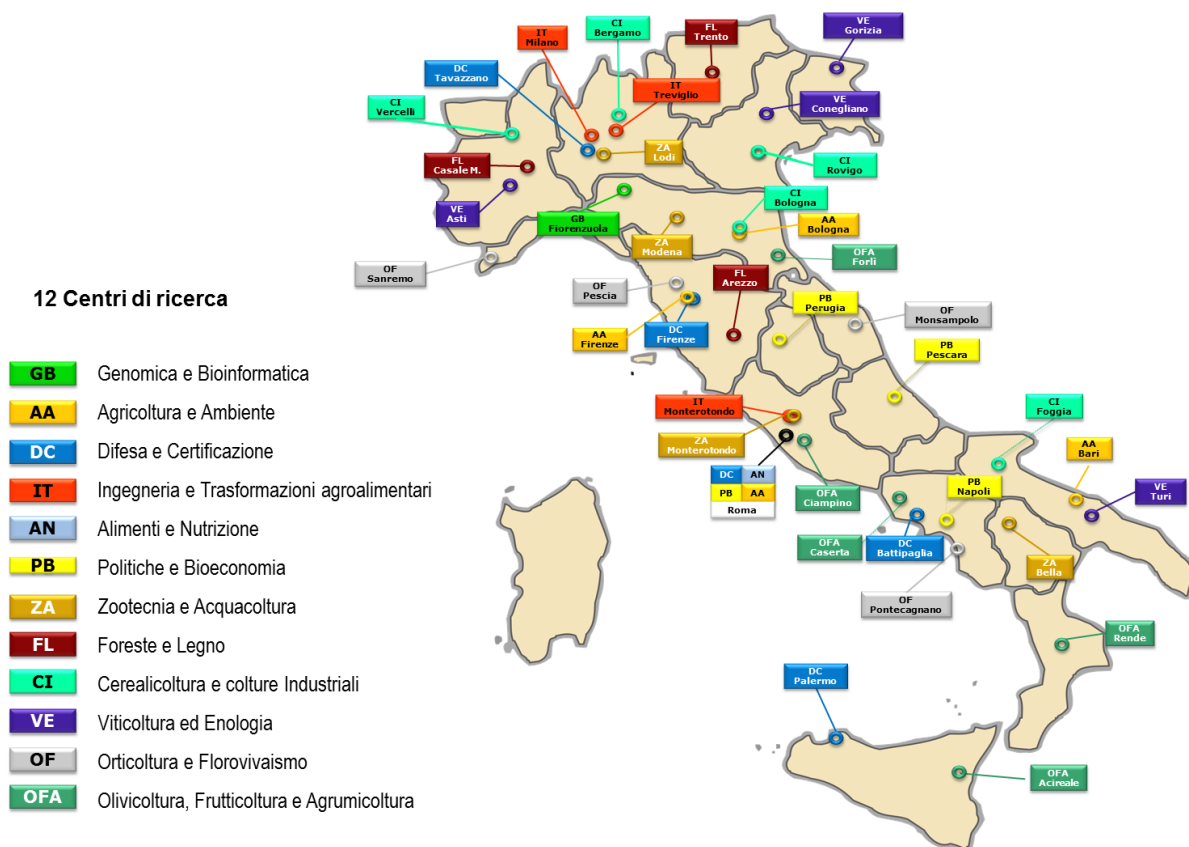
12 Centri di ricerca

GB Genomica e Bioinformatica
AA Agricoltura e Ambiente
DC Difesa e Certificazione
IT Ingegneria e Trasformazioni agroalimentari
AN Alimenti e Nutrizione
PB Politiche e Bioeconomia
ZA Zootecnia e Acquacoltura
FL Foreste e Legno
CI Cerealicoltura e colture Industriali
VE Viticoltura ed Enologia
OF Orticoltura e Florovivaismo
OFA Olivicoltura, Frutticoltura e Agrumicoltura

IT Milano
CI Bergamo
FL Trento
VE Gorizia
DC Tavazzano
IT Treviglio
VE Conegliano
CI Vercelli
ZA Lodi
CI Rovigo
FL Casale M.
VE Asti
GB Fiorenzuola
CI Bologna
AA Bologna
ZA Modena
OFA Forlì
OF Sanremo
OF Pescia
FL Arezzo
PB Perugia
OF Monsampolo
AA Firenze
DC Firenze
PB Pescara
IT Monterotondo
CI Foggia
ZA Monterotondo
AA Bari
| DC | AN |
|---|---|
| PB | AA |
Roma
OFA Ciampino
PB Napoli
VE Turi
OFA Caserta
DC Battipaglia
ZA Bella
OF Pontecagnano
OFA Rende
DC Palermo
OFA Acireale